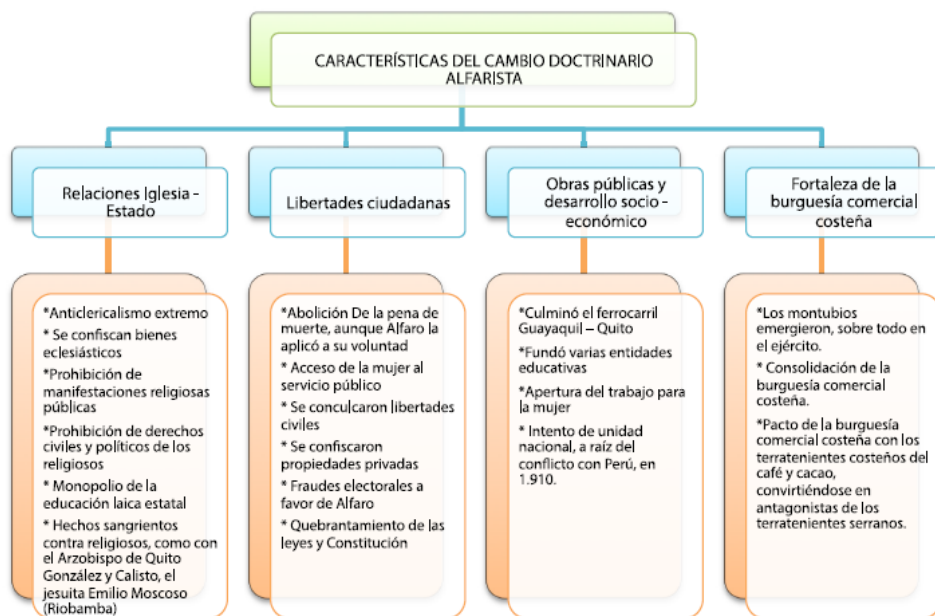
CARACTERÍSTICAS DEL CAMBIO DOCTRINARIO ALFARISTA

Relaciones Iglesia - Estado

*Anticlericalismo extremo

* Se confiscan bienes eclesiásticos

*Prohibición de manifestaciones religiosas públicas

*Prohibición de derechos civiles y políticos de los religiosos

* Monopolio de la educación laica estatal

* Hechos sangrientos contra religiosos, como con el Arzobispo de Quito González y Calisto, el jesuita Emilio Moscoso (Riobamba)

Libertades ciudadanas

*Abolición De la pena de muerte, aunque Alfaro la aplicó a su voluntad

* Acceso de la mujer al servicio público

* Se conculcaron libertades civiles

* Se confiscaron propiedades privadas

* Fraudes electorales a favor de Alfaro

* Quebrantamiento de las leyes y Constitución

Obras públicas y desarrollo socio - económico

*Culminó el ferrocarril Guayaquil – Quito

*Fundó varias entidades educativas

*Apertura del trabajo para la mujer

* Intento de unidad nacional, a raíz del conflicto con Perú, en 1.910.

Fortaleza de la burguesía comercial costeña

*Los montubios emergieron, sobre todo en el ejército.

* Consolidación de la burguesía comercial costeña.

*Pacto de la burguesía comercial costeña con los terratenientes costeños del café y cacao, convirtiéndose en antagonistas de los terratenientes serranos.